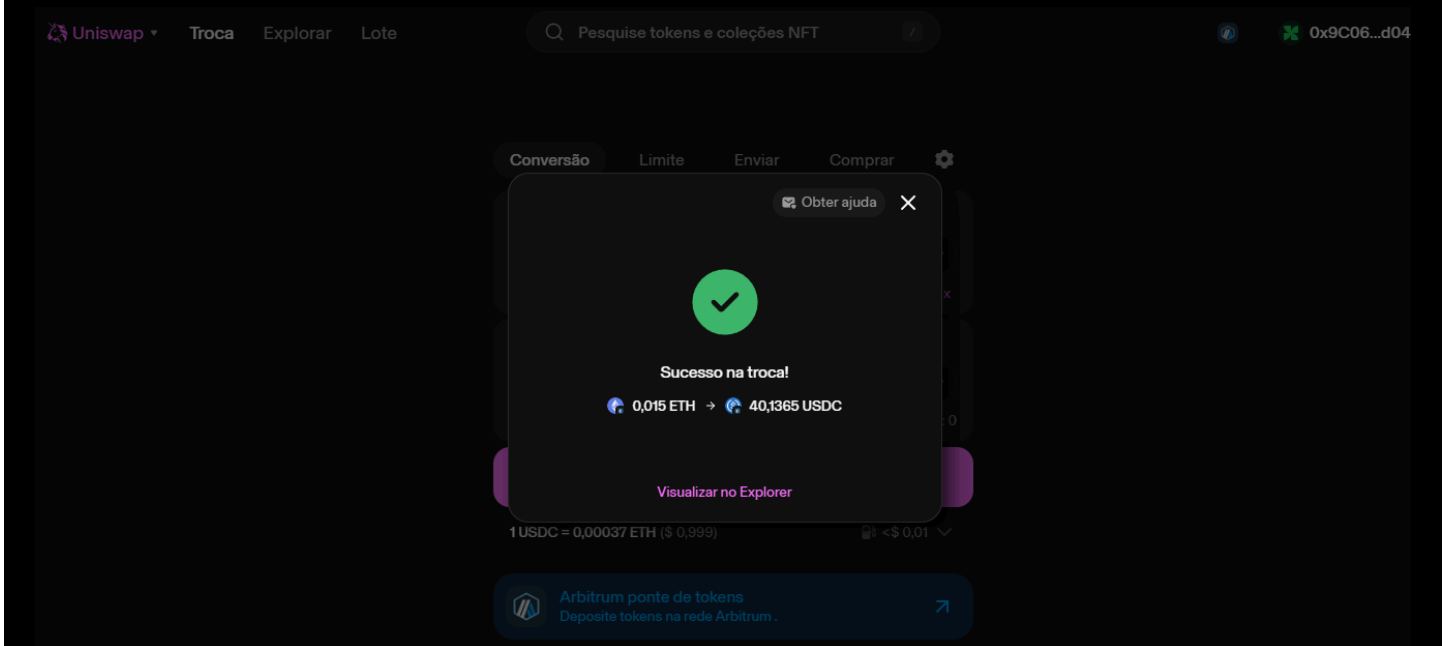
Uniswap Troca Explorar Lote

Pesquise tokens e coleções NFT /

0x9C06...d04

Conversão Limite Enviar Comprar

Obter ajuda

Sucesso na troca!

0,015 ETH → 40,1365 USDC

Visualizar no Explorer

1 USDC = 0,00037 ETH ($ 0,999)

<$ 0,01

Arbitrum ponte de tokens
Deposite tokens na rede Arbitrum .